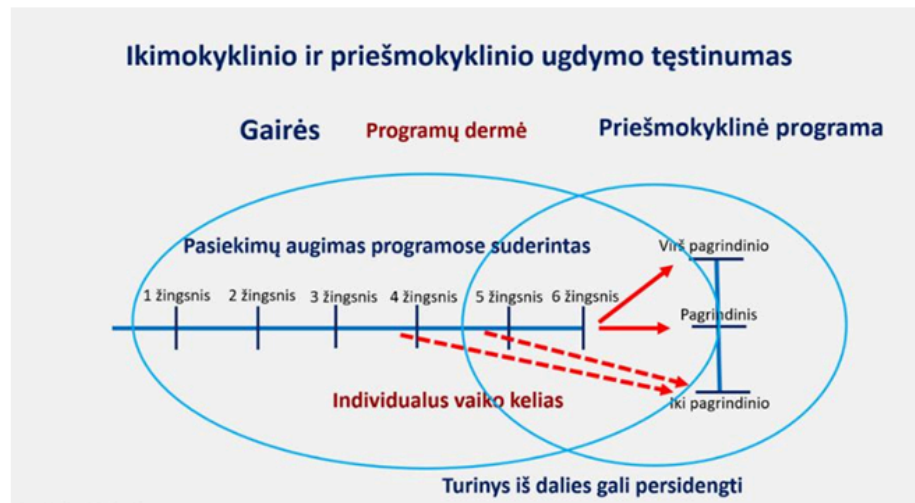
Ikimokyklinio ir priešmokyklinio ugdymo tęstinumas

Gairės

Programų dermė

Priešmokyklinė programa

Pasiekimų augimas programose suderintas

1 žingsnis

2 žingsnis

3 žingsnis

4 žingsnis

5 žingsnis

6 žingsnis

Virš pagrindinio

Pagrindinis

Iki pagrindinio

Individualus vaiko kelias

Turinys iš dalies gali persidengti